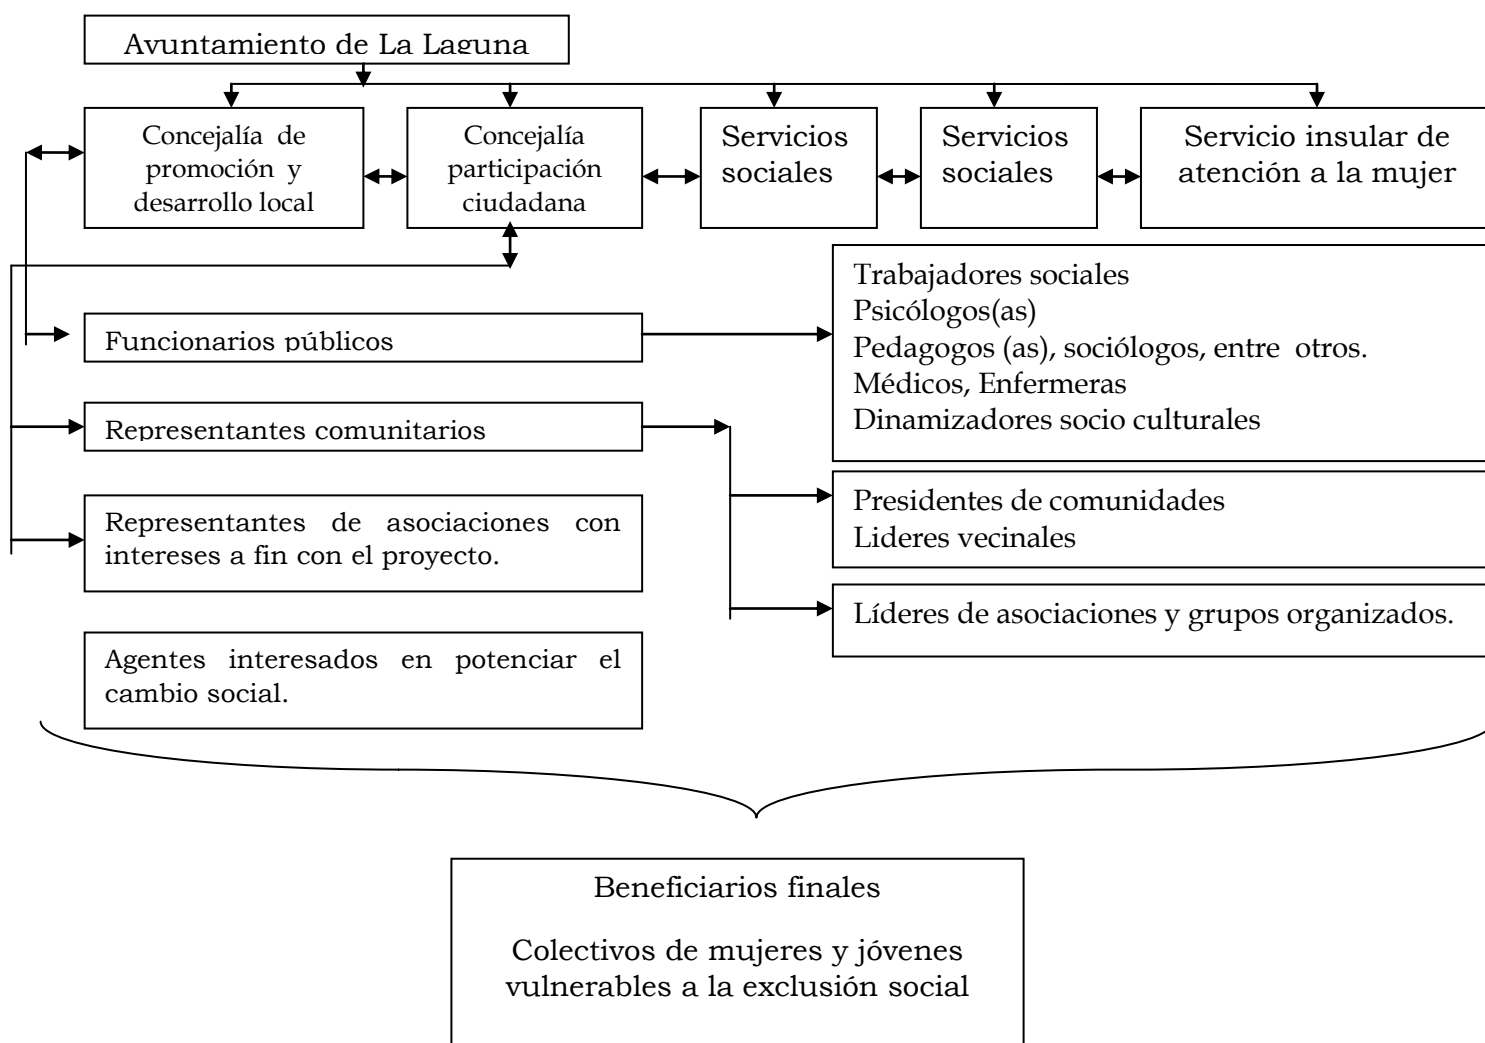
Ayuntamiento de La Laguna

Concejalía de promoción y desarrollo local

Concejalía participación ciudadana

Servicios sociales

Servicios sociales

Servicio insular de atención a la mujer

Funcionarios públicos

Trabajadores sociales
Psicólogos(as)
Pedagogos (as), sociólogos, entre otros.
Médicos, Enfermeras
Dinamizadores socio culturales

Representantes comunitarios

Presidentes de comunidades
Lideres vecinales

Representantes de asociaciones con intereses a fin con el proyecto.

Líderes de asociaciones y grupos organizados.

Agentes interesados en potenciar el cambio social.

Beneficiarios finales

Colectivos de mujeres y jóvenes vulnerables a la exclusión social